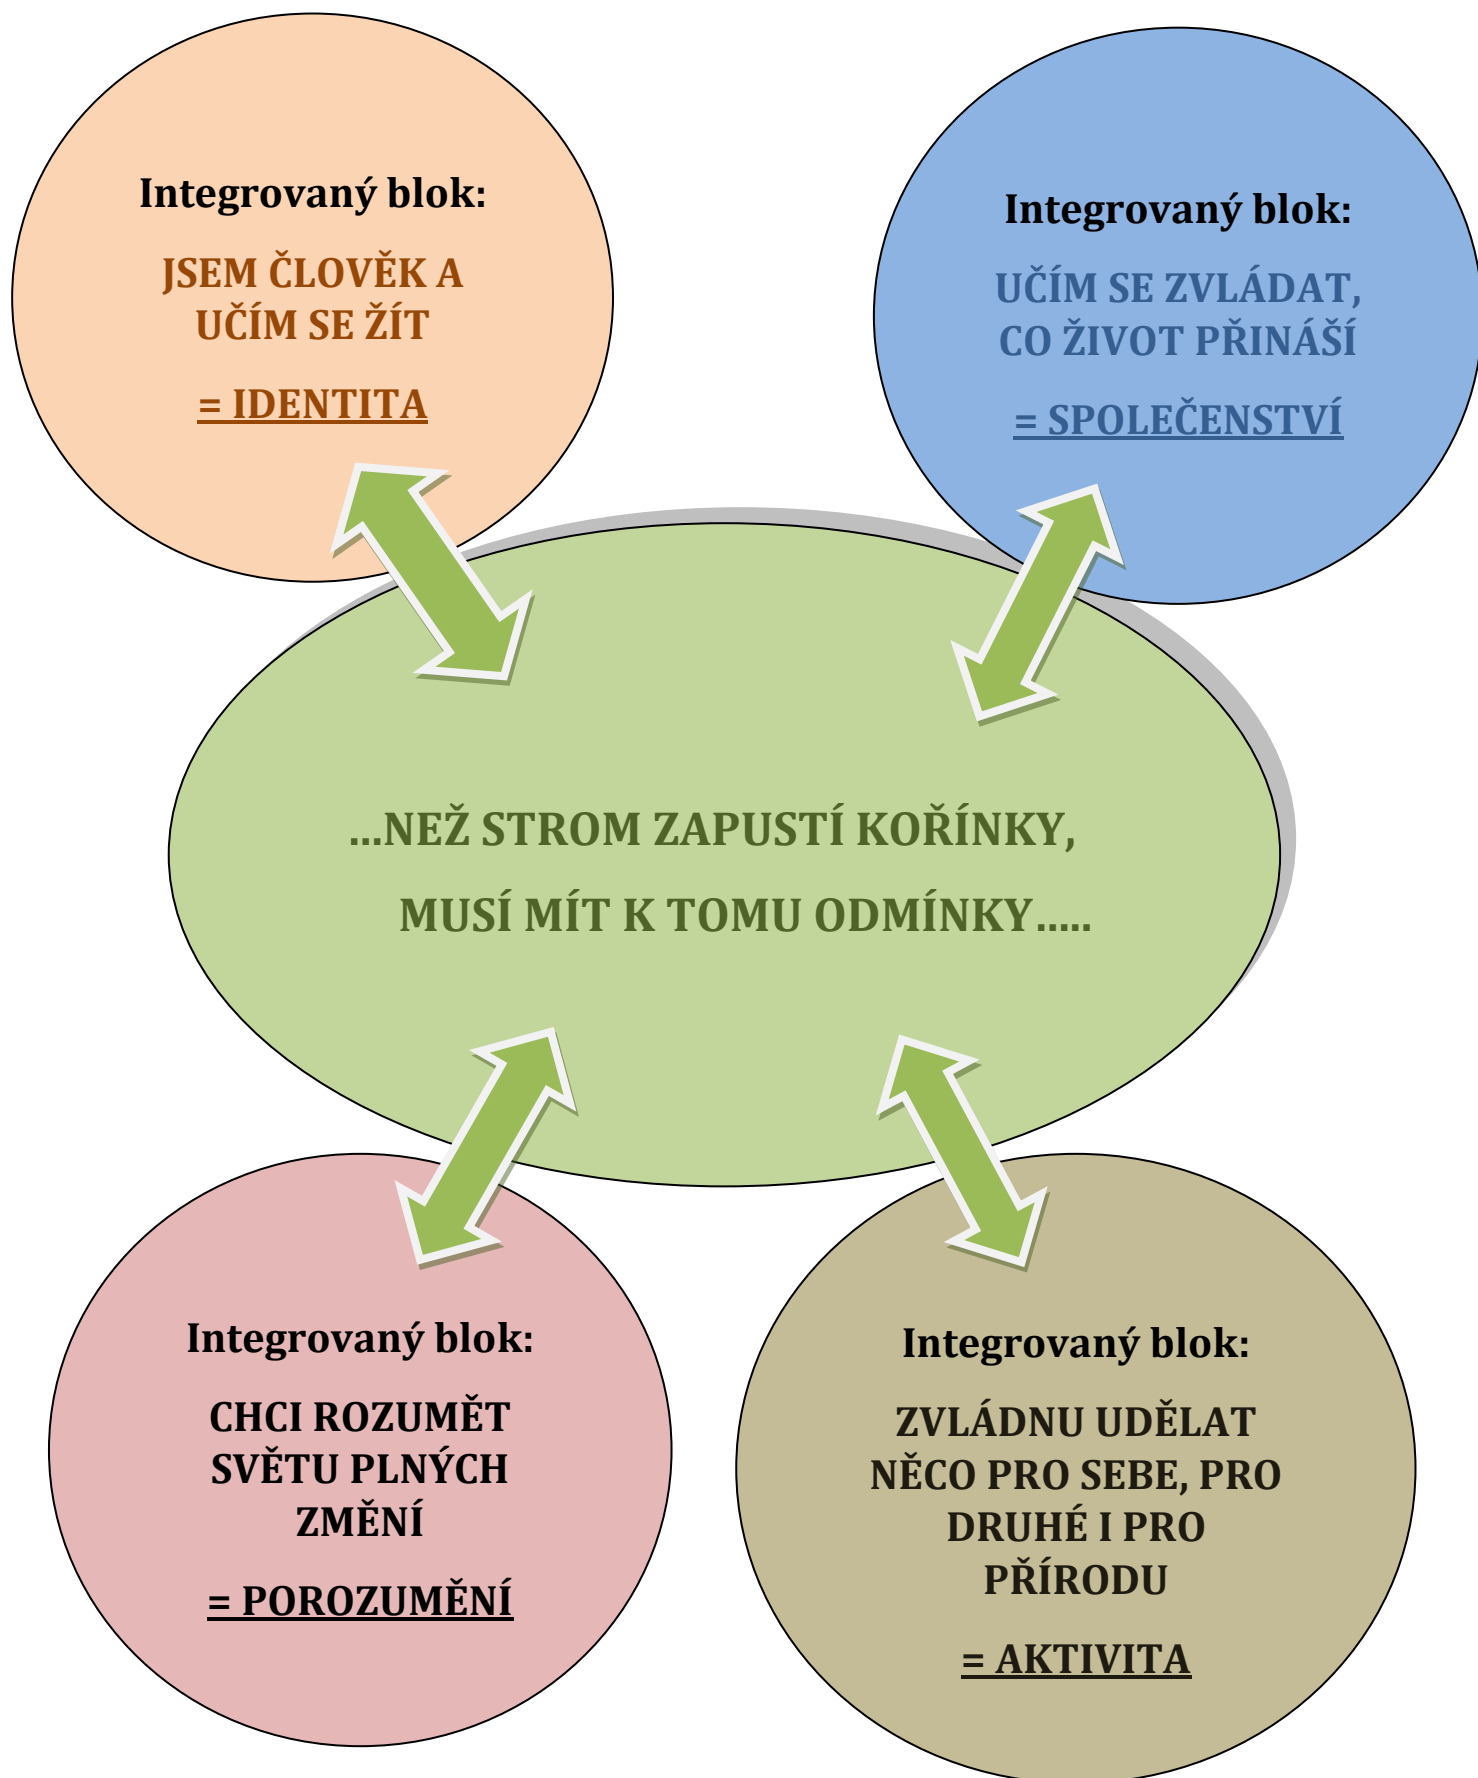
Integrovaný blok:

JSEM ČLOVĚK A UČÍM SE ŽÍT

= IDENTITA

Integrovaný blok:

UČÍM SE ZVLÁDAT, CO ŽIVOT PŘINÁŠÍ

= SPOLEČENSTVÍ

...NEŽ STROM ZAPUSTÍ KOŘÍNKY,

MUSÍ MÍT K TOMU ODMÍNKY.....

Integrovaný blok:

CHCI ROZUMĚT SVĚTU PLNÝCH ZMĚNÍ

= POROZUMĚNÍ

Integrovaný blok:

ZVLÁDNU UDĚLAT NĚCO PRO SEBE, PRO DRUHÉ I PRO PŘÍRODU

= AKTIVITA